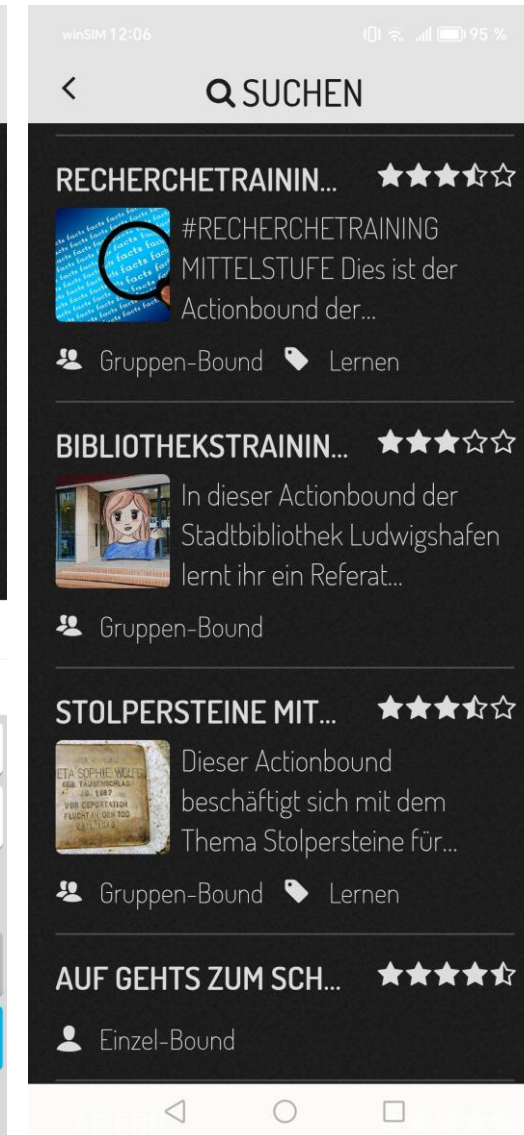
winSIM 12:06

95 %

SUCHEN

RECHERCHETRAININ...

facts facts facts

#RECHERCHETRAINING MITTELSTUFE Dies ist der Actionbound der...

Gruppen-Bound Lernen

BIBLIOTHEKSTRAININ...

In dieser Actionbound der Stadtbibliothek Ludwigshafen lernt ihr ein Referat...

Gruppen-Bound

STOLPERSTEINE MIT...

ETA SOPHIE WOLFF
GEB. TAUBENSCHLAG
JG. 1887
VON DEPORTATION
FLUCHT IN DEN TOD

Dieser Actionbound beschäftigt sich mit dem Thema Stolpersteine für...

Gruppen-Bound Lernen

AUF GEHTS ZUM SCH...

Einzel-Bound